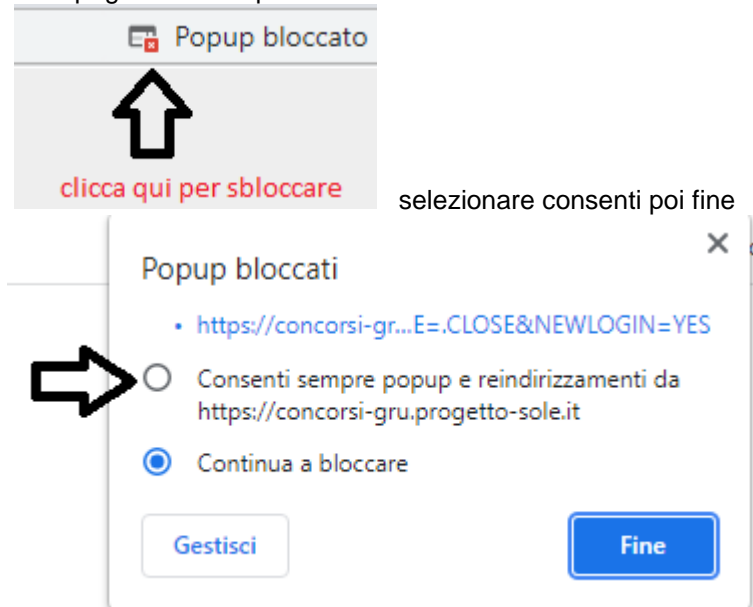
Popup bloccato

clicca qui per sbloccare

selezionare consenti poi fine

Popup bloccati

• https://concorsi-gr...E=.CLOSE&NEWLOGIN=YES

Consenti sempre popup e reindirizzamenti da https://concorsi-gru.progetto-sole.it

Continua a bloccare

Gestisci

Fine